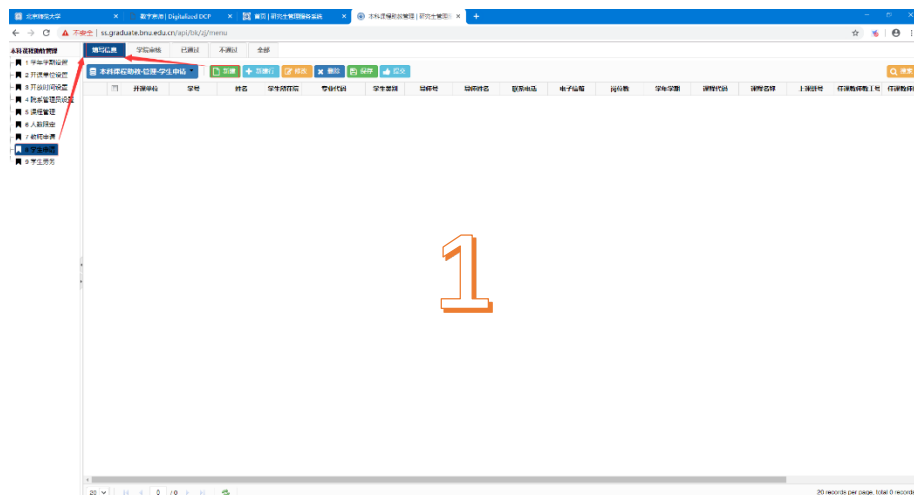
北京师范大学 | 数字资源 | Digitalized DCP | 首页 | 研究生管理服务系统 | 本科课程助教管理 | 研究生管理 +

不安全 | ss.graduate.bnu.edu.cn/api/bk/zj/menu

本科课程助教管理
1 学年学期设置
2 开课单位设置
3 开放时间设置
4 院系管理员设置
5 课程管理
6 人员信息
7 教师申请
8 学生申请
9 学生录用

填写信息 | 学院审核 | 已通过 | 不通过 | 全部

本科课程助教-住房-学生申请

新增 | 新增行 | 修改 | 删除 | 保存 | 提交

搜索

| | 开课单位 | 学号 | 姓名 | 学生所在院 | 专业代码 | 学生类别 | 导师号 | 导师姓名 | 联系电话 | 电子信箱 | 身份证 | 学年学期 | 课程代码 | 课程名称 | 上课班号 | 任课教师职工号 | 任课教师姓 |
|---|---|---|---|---|---|---|---|---|---|---|---|---|---|---|---|---|---|---|

1

20 | 0 /0

20 records per page, total 0 records